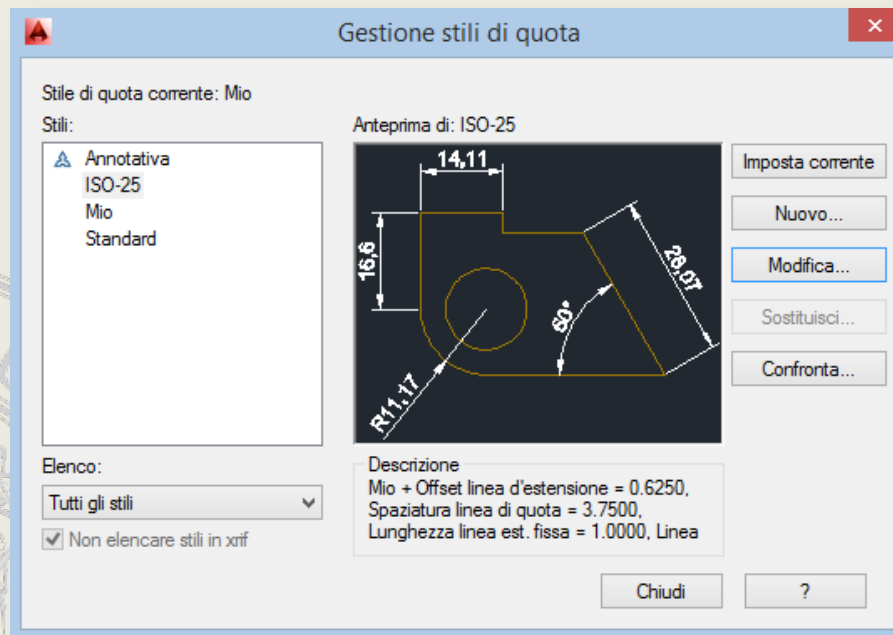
Gestione stili di quota

Stile di quota corrente: Mio

Stili:

Annotativa
ISO-25
Mio
Standard

Anteprima di: ISO-25

14,11
16,6
28,07
60°
R11,17

Imposta corrente
Nuovo...
Modifica...
Sostituisci...
Confronta...

Elenco:
Tutti gli stili
Non elencare stili in xrif

Descrizione
Mio + Offset linea d'estensione = 0.6250, Spaziatura linea di quota = 3.7500, Lunghezza linea est. fissa = 1.0000, Linea

Chiudi
?